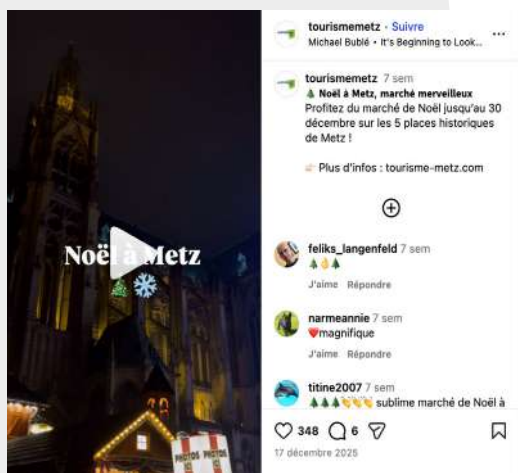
Noël à Metz 🎄❄️

tourismemetz · Suivre
Michael Bublé • It's Beginning to Look...

tourismemetz 7 sem
🎄 Noël à Metz, marché merveilleux
Profitez du marché de Noël jusqu'au 30 décembre sur les 5 places historiques de Metz !

👉 Plus d'infos : tourisme-metz.com

⊕

feliks_langenfeld 7 sem
🎄👌🎄
J'aime Répondre

narmeannie 7 sem
❤️magnifique
J'aime Répondre

titine2007 7 sem
🎄🎄🎄👏👏👏 sublime marché de Noël à

348 6
17 décembre 2025

PHOTOS PHOTOS